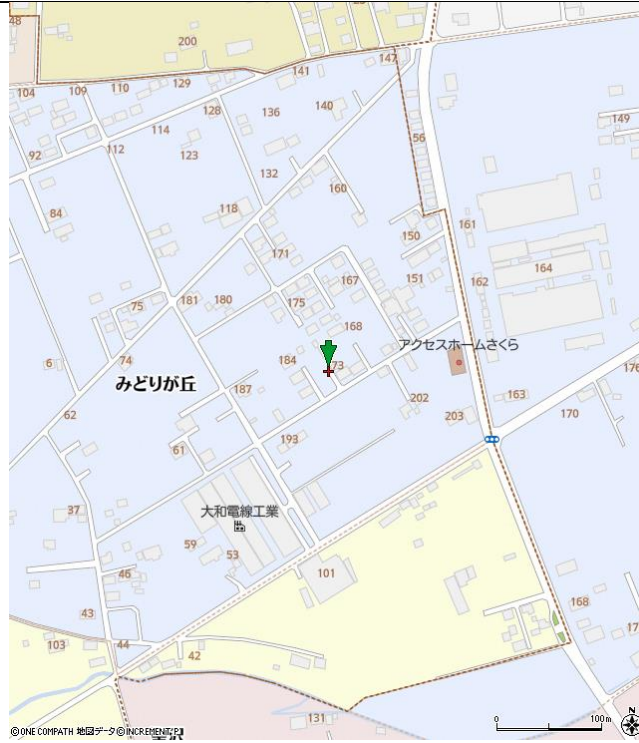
48
200
141
147
104
109
110
129
128
136
140
149
56
114
92
112
123
132
160
84
118
161
150
171
164
151
167
162
75
181
180
175
168
アクセスホームさくら
74
184
173
6
みどりが丘
187
176
202
163
62
203
170
193
61
37
大和電線工業
59
53
101
46
168
43
103
44
42
131
©ONE COMPATH 地図データ©INCREMENT P
100m